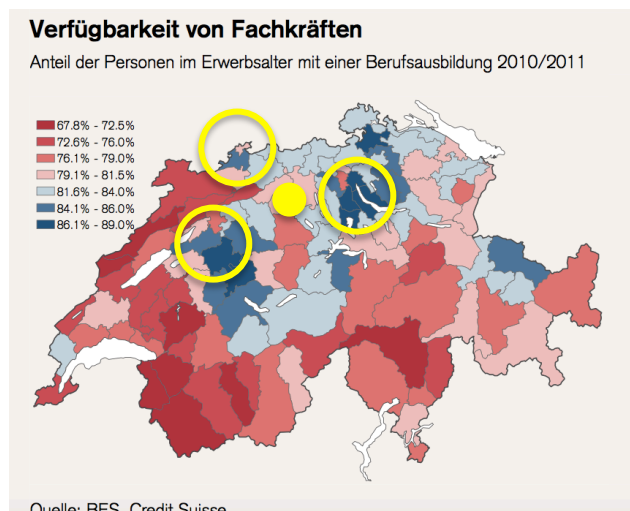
Verfügbarkeit von Fachkräften

Anteil der Personen im Erwerbsalter mit einer Berufsausbildung 2010/2011

67.8% - 72.5%
72.6% - 76.0%
76.1% - 79.0%
79.1% - 81.5%
81.6% - 84.0%
84.1% - 86.0%
86.1% - 89.0%

Quelle: BFS, Credit Suisse